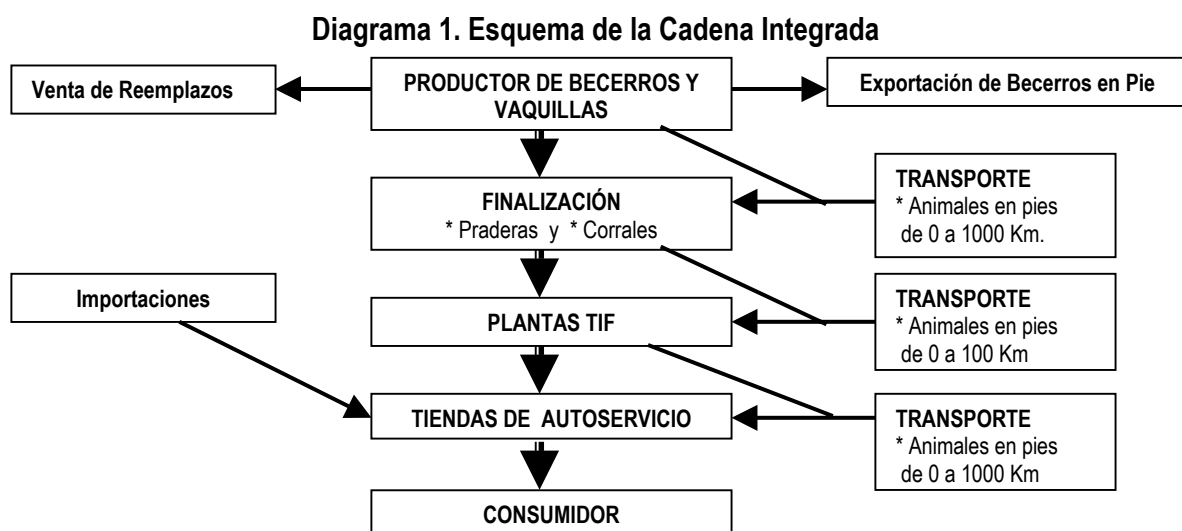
Diagrama 1. Esquema de la Cadena Integrada

Venta de Reemplazos

PRODUCTOR DE BECERROS Y VAQUILLAS

Exportación de Becerros en Pie

FINALIZACIÓN
* Praderas y * Corrales

TRANSPORTE
* Animales en pies de 0 a 1000 Km.

Importaciones

PLANTAS TIF

TRANSPORTE
* Animales en pies de 0 a 100 Km

TIENDAS DE AUTOSERVICIO

TRANSPORTE
* Animales en pies de 0 a 1000 Km

CONSUMIDOR